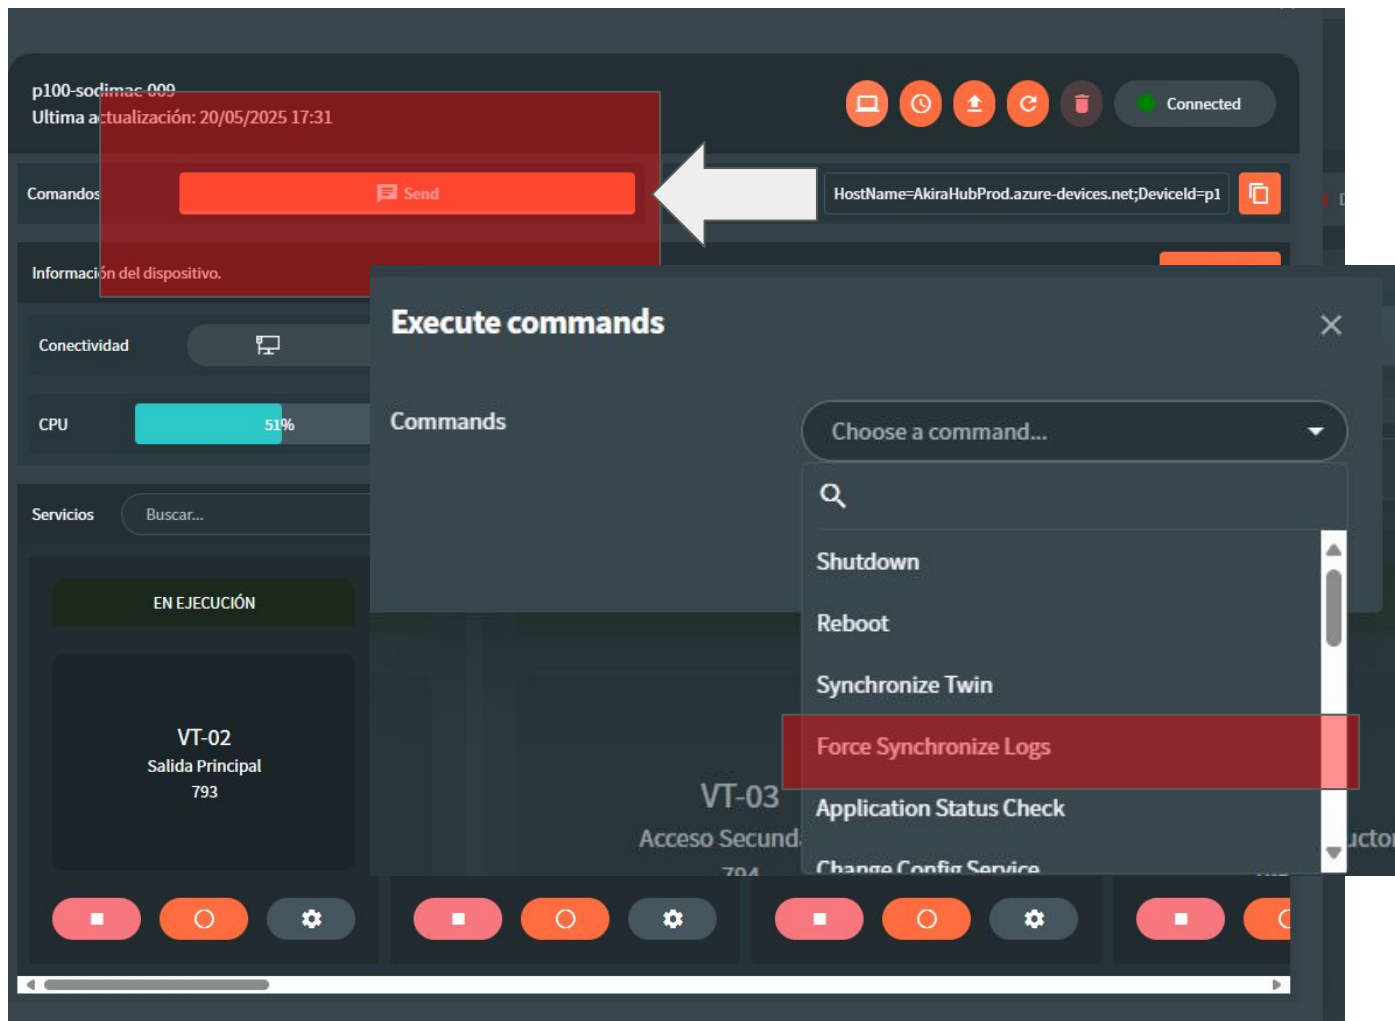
p100-sodimac-009
Ultima actualización: 20/05/2025 17:31

Connected

Comandos

Send

HostName=AkiraHubProd.azure-devices.net;DeviceId=p1

Información del dispositivo.

Conectividad

CPU 51%

Servicios Buscar...

EN EJECUCIÓN

VT-02
Salida Principal
793

VT-03
Acceso Secund
794

Execute commands

Commands

Choose a command...

Shutdown
Reboot
Synchronize Twin
Force Synchronize Logs
Application Status Check
Change Config Service